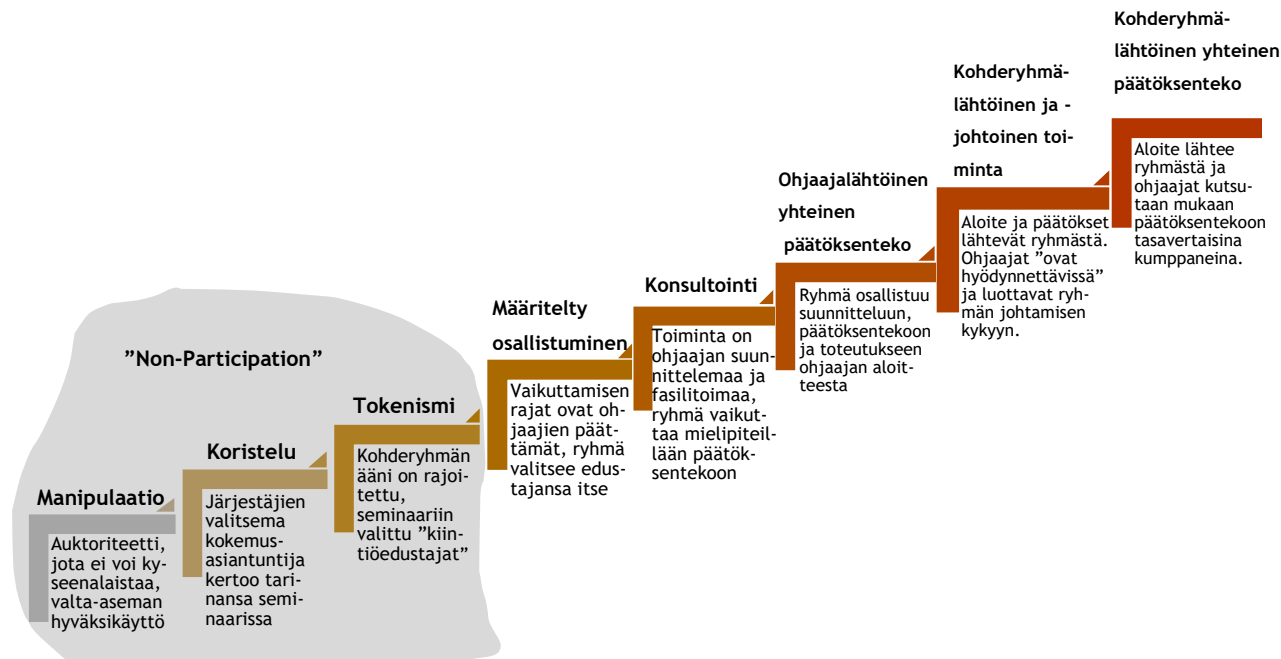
”Non-Participation”

Manipulaatio

Auktoriteetti, jota ei voi kyseenalaistaa, valta-aseman hyväksikäyttö

Koristelu

Järjestäjien valitsema kokemusasiantuntija kertoo tarinansa seminaarissa

Tokenismi

Kohderyhmän ääni on rajoitettu, seminaariin valittu ”kiintiöedustajat”

Määritelty osallistuminen

Vaikuttamisen rajat ovat ohjaajien päättämät, ryhmä valitsee edustajansa itse

Konsultointi

Toiminta on ohjaajan suunnittelemaa ja fasilitoimaa, ryhmä vaikuttaa mielipiteillään päätöksentekoon

Ohjaajalähtöinen yhteinen päätöksenteko

Ryhmä osallistuu suunnitteluun, päätöksentekoon ja toteutukseen ohjaajan aloitteesta

Kohderyhmälähtöinen ja -johtoinen toiminta

Aloite ja päätökset lähtevät ryhmästä. Ohjaajat ”ovat hyödynnettävissä” ja luottavat ryhmän johtamisen kykyyn.

Kohderyhmälähtöinen yhteinen päätöksenteko

Aloite lähtee ryhmästä ja ohjaajat kutsutaan mukaan päätöksentekoon tasavertaisina kumppaneina.